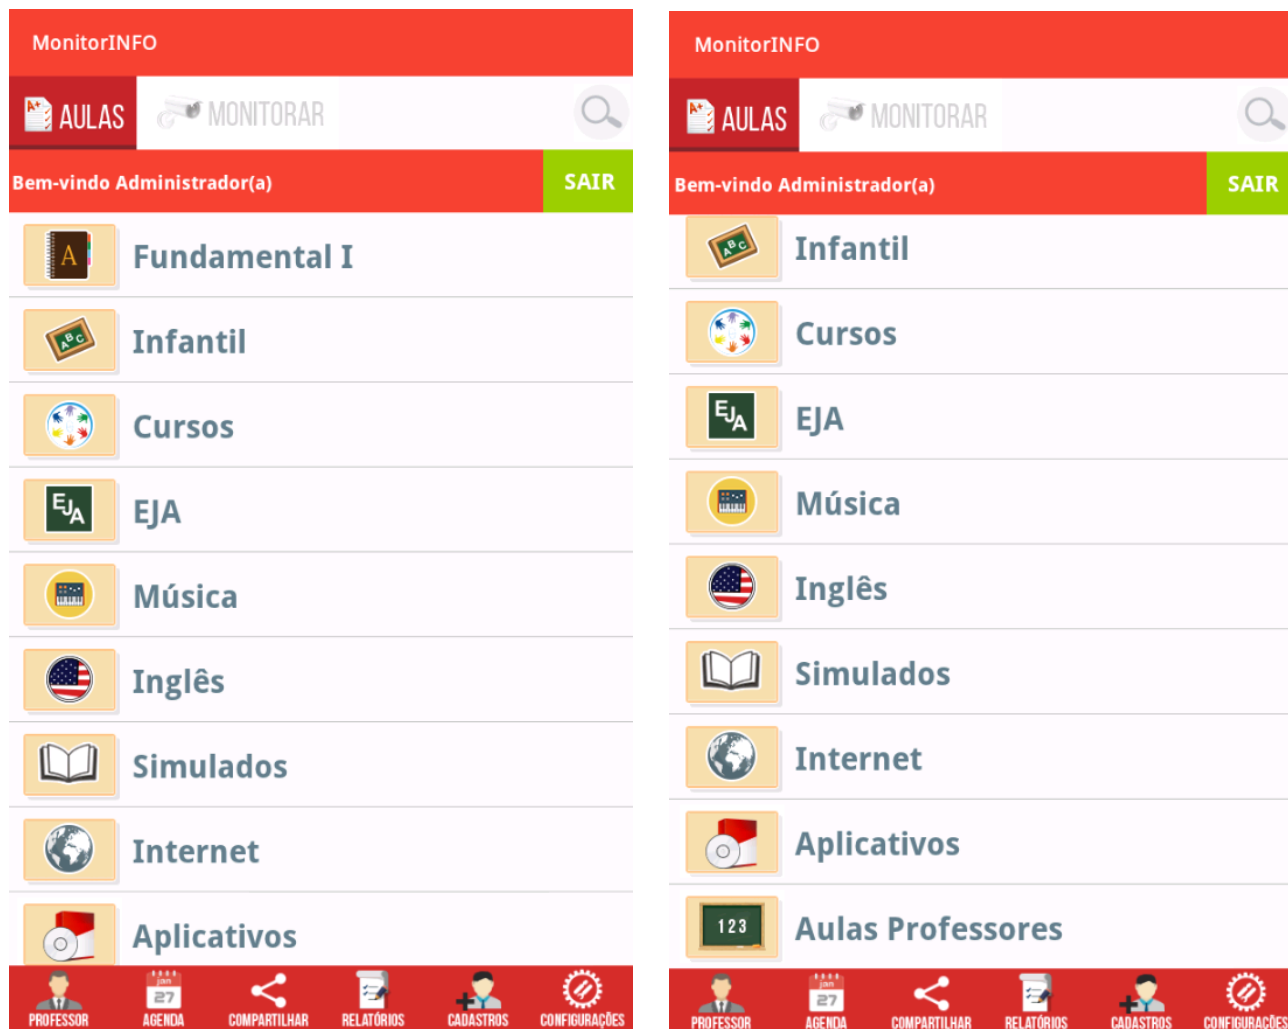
MonitorINFO

AULAS
MONITORAR

Bem-vindo Administrador(a)
SAIR

Fundamental I
Infantil
Cursos
EJA
Música
Inglês
Simulados
Internet
Aplicativos

PROFESSOR
jan 27
AGENDA
COMPARTILHAR
RELATÓRIOS
CADASTROS
CONFIGURAÇÕES

MonitorINFO

AULAS
MONITORAR

Bem-vindo Administrador(a)
SAIR

Infantil
Cursos
EJA
Música
Inglês
Simulados
Internet
Aplicativos
123
Aulas Professores

PROFESSOR
jan 27
AGENDA
COMPARTILHAR
RELATÓRIOS
CADASTROS
CONFIGURAÇÕES